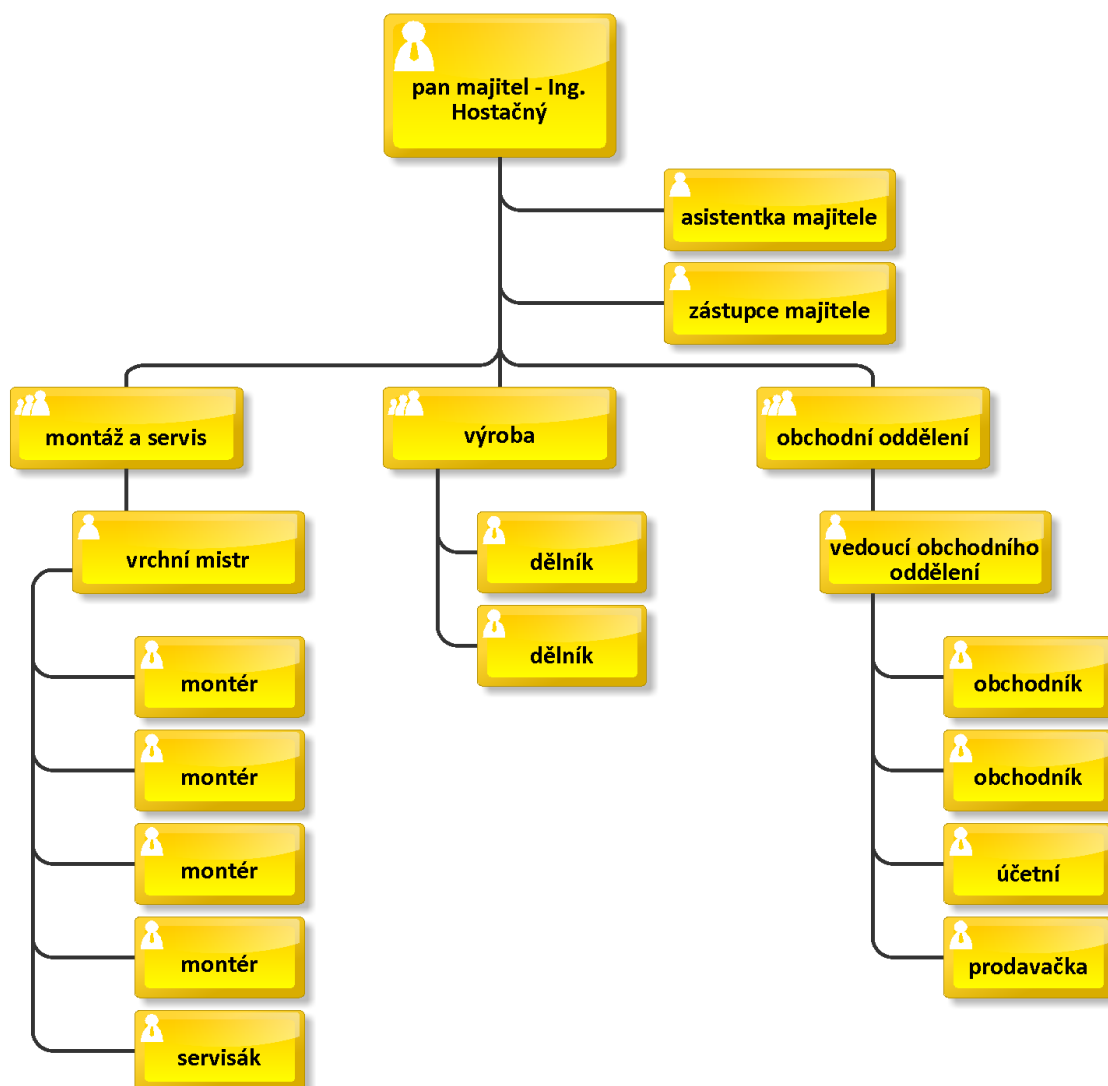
pan majitel - Ing. Hostačný

asistentka majitele

zástupce majitele

montáž a servis

vrchní mistr

montér

montér

montér

montér

servisák

výroba

dělník

dělník

obchodní oddělení

vedoucí obchodního oddělení

obchodník

obchodník

účetní

prodavačka